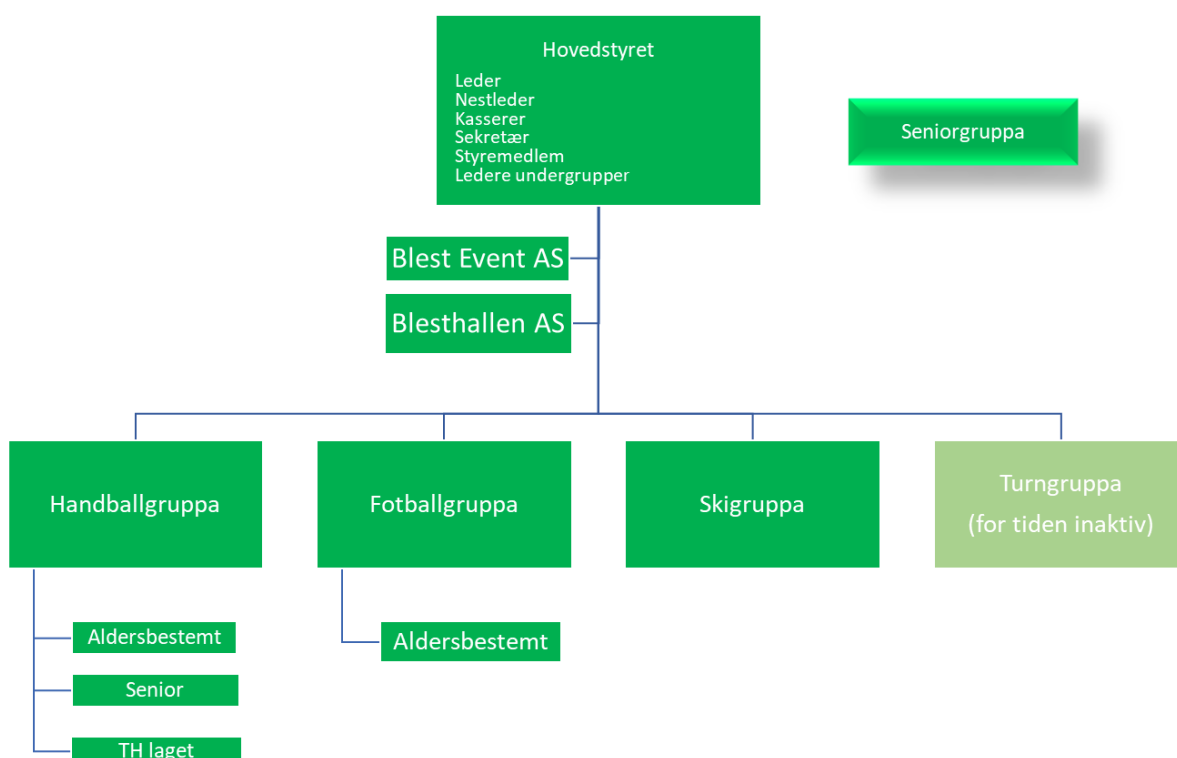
Hovedstyret

Leder
Nestleder
Kasserer
Sekretær
Styremedlem
Ledere undergrupper

Seniorgruppa

Blest Event AS

Blesthallen AS

Handballgruppa

Fotballgruppa

Skigruppa

Turngruppa
(for tiden inaktiv)

Aldersbestemt

Senior

TH laget

Aldersbestemt